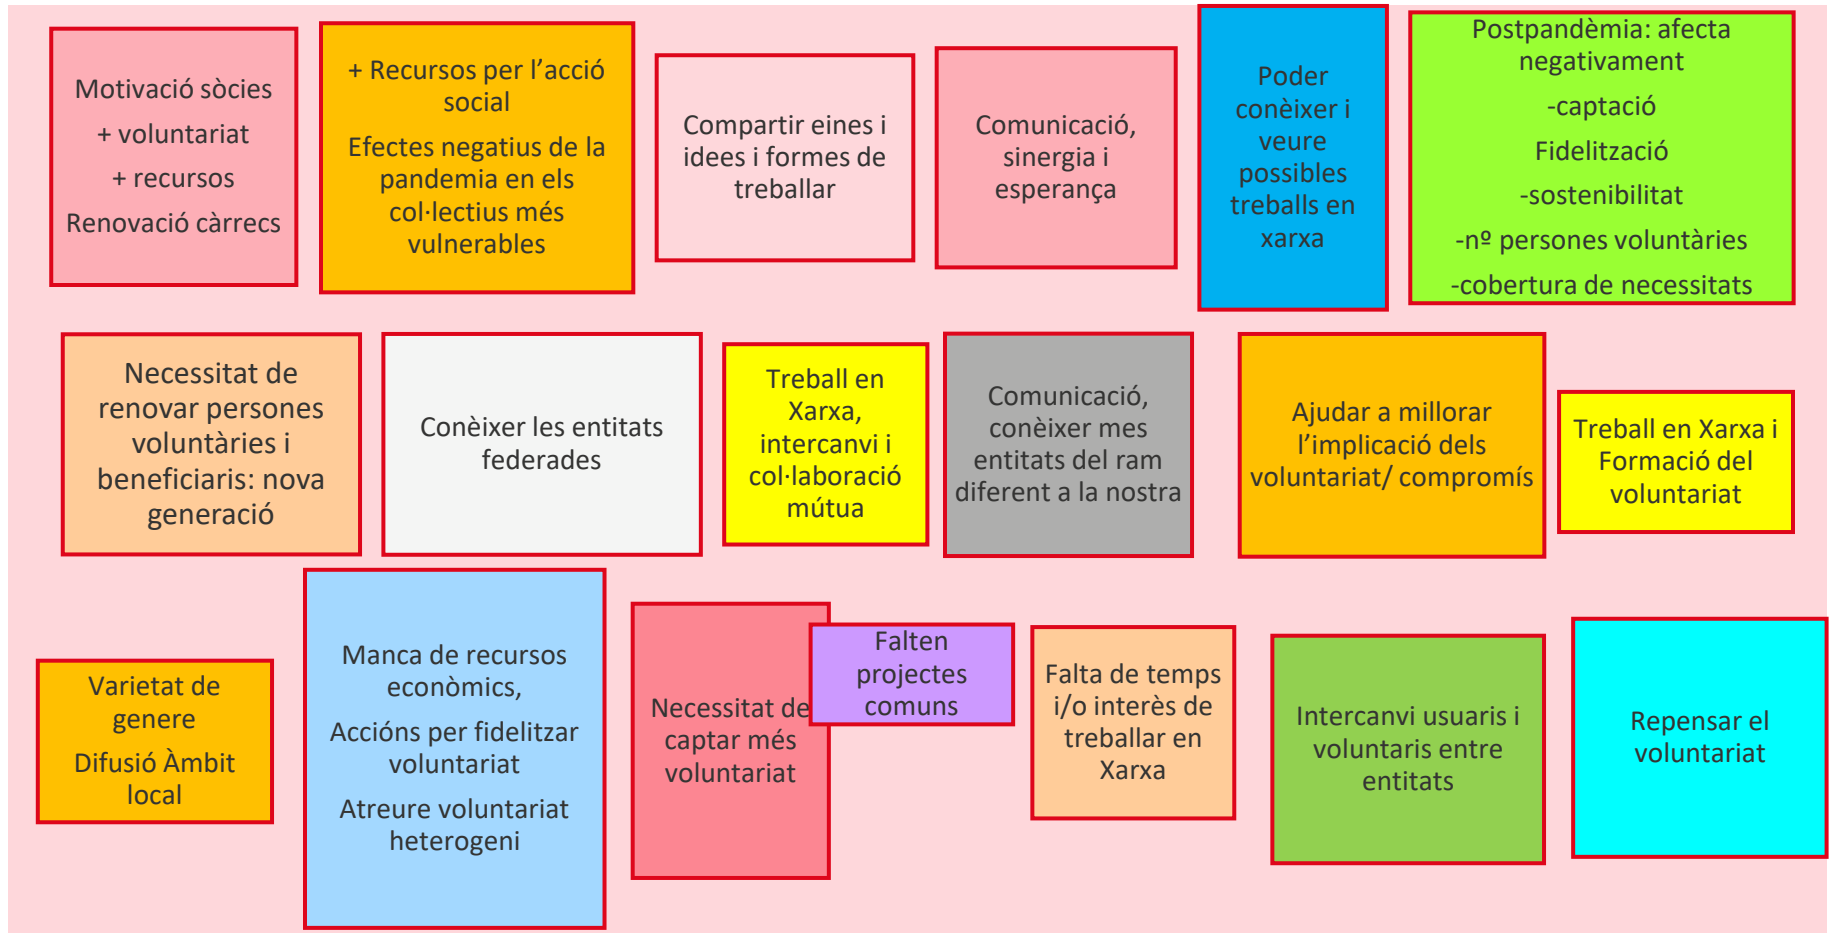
Motivació sòcies

+ voluntariat

+ recursos

Renovació càrrecs

+ Recursos per l'acció social

Efectes negatius de la pandemia en els col·lectius més vulnerables

Compartir eines i idees i formes de treballar

Comunicació, sinergia i esperança

Poder conèixer i veure possibles treballs en xarxa

Postpandèmia: afecta negativament

-captació

Fidelització

-sostenibilitat

-nº persones voluntàries

-cobertura de necessitats

Necessitat de renovar persones voluntàries i beneficiaris: nova generació

Conèixer les entitats federades

Treball en Xarxa, intercanvi i col·laboració mútua

Comunicació, conèixer mes entitats del ram diferent a la nostra

Ajudar a millorar l'implicació dels voluntariat/ compromís

Treball en Xarxa i Formació del voluntariat

Varietat de genere

Difusió Àmbit local

Manca de recursos econòmics,

Accións per fidelitzar voluntariat

Atreure voluntariat heterogeni

Necessitat de captar més voluntariat

Falten projectes comuns

Falta de temps i/o interès de treballar en Xarxa

Intercanvi usuaris i voluntaris entre entitats

Repensar el voluntariat